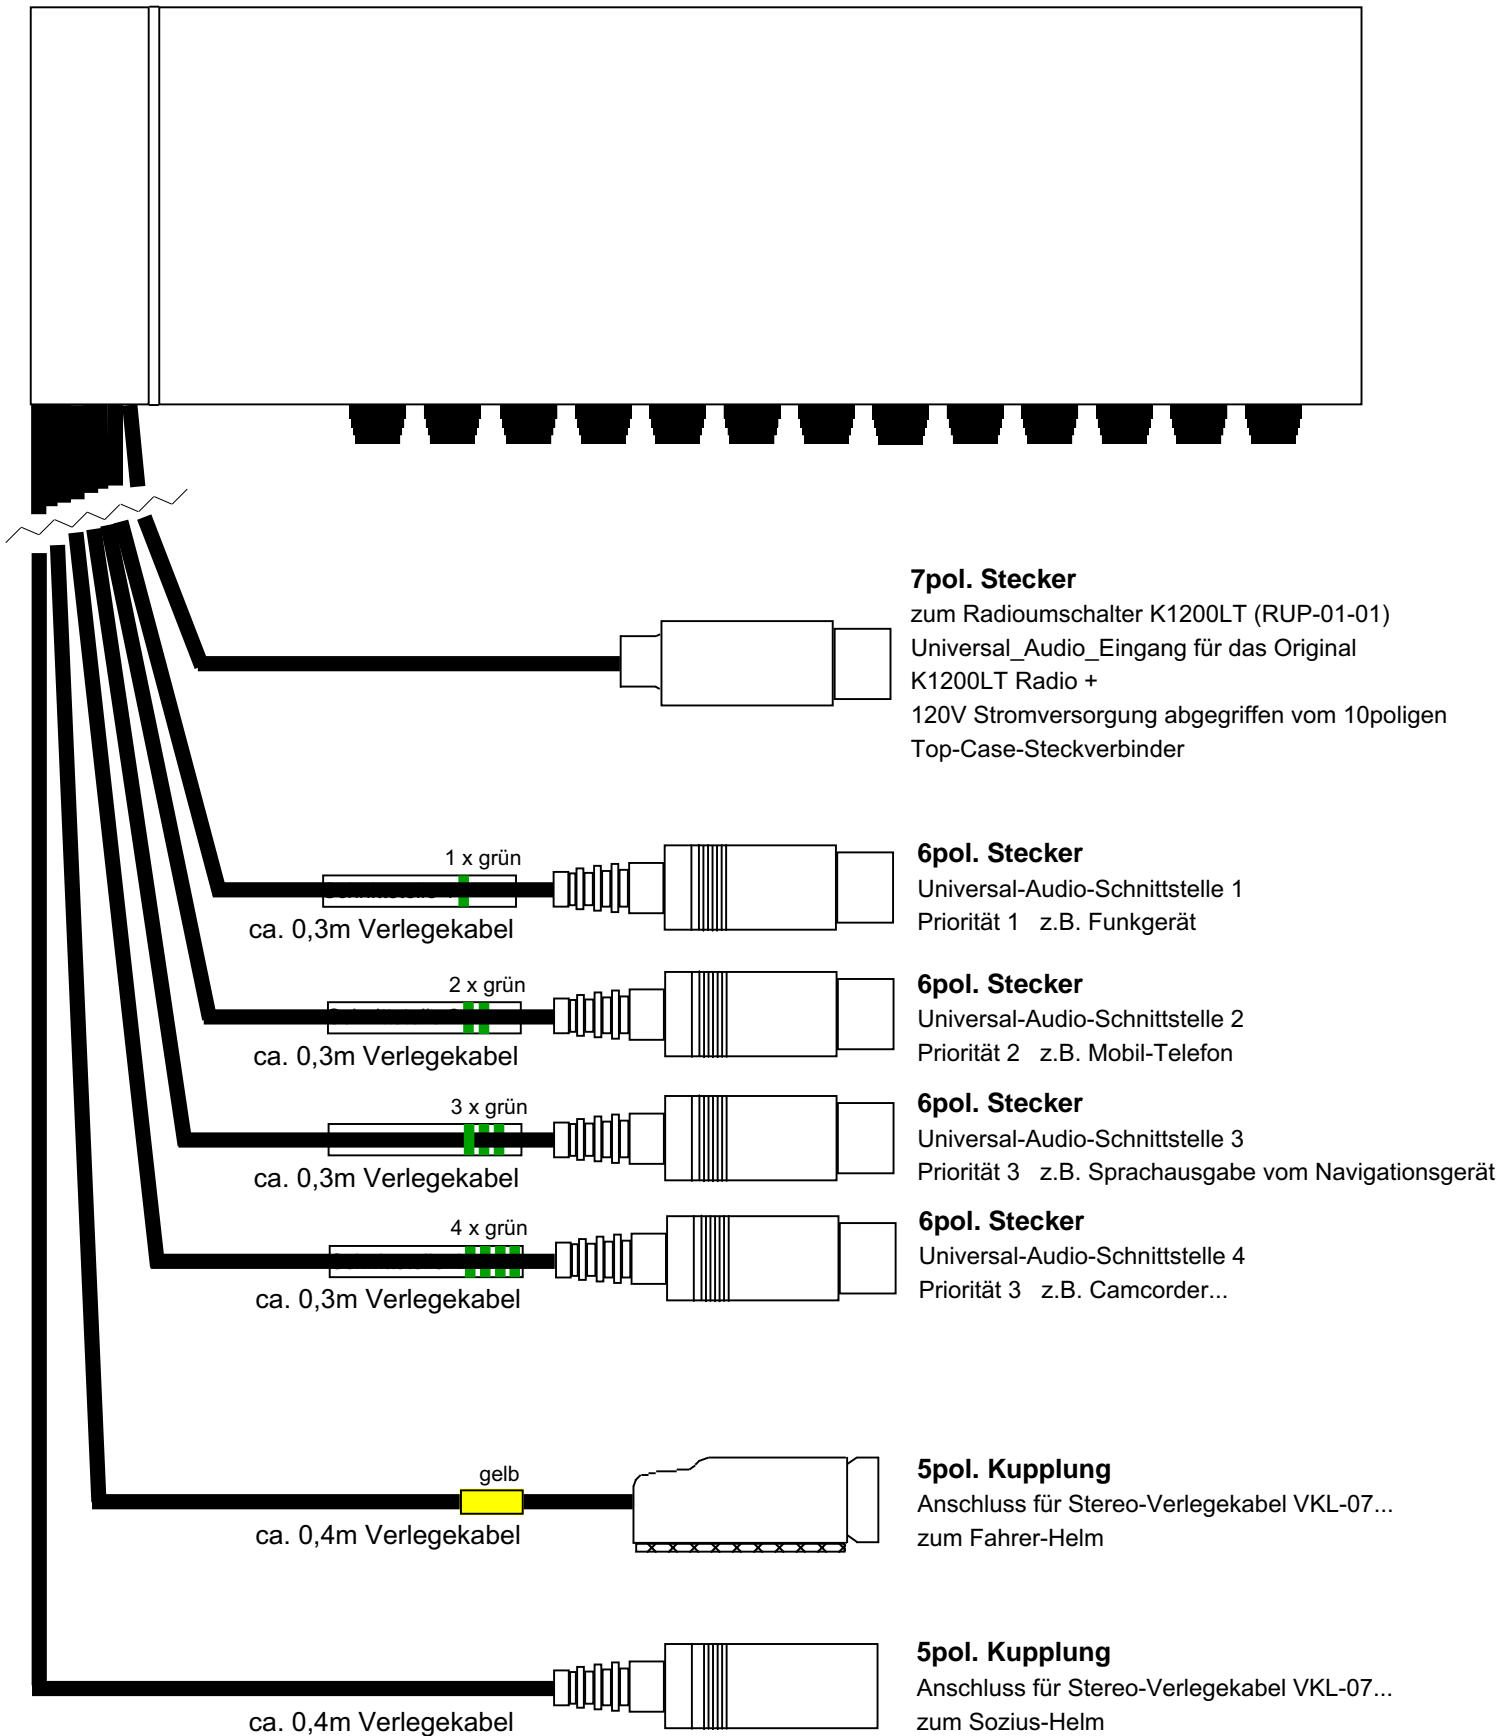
**7pol. Stecker**
zum Radioumschalter K1200LT (RUP-01-01)
Universal_Audio_Eingang für das Original K1200LT Radio +
120V Stromversorgung abgegriffen vom 10poligen Top-Case-Steckverbinder

1 x grün
ca. 0,3m Verlegekabel

**6pol. Stecker**
Universal-Audio-Schnittstelle 1
Priorität 1 z.B. Funkgerät

2 x grün
ca. 0,3m Verlegekabel

**6pol. Stecker**
Universal-Audio-Schnittstelle 2
Priorität 2 z.B. Mobil-Telefon

3 x grün
ca. 0,3m Verlegekabel

**6pol. Stecker**
Universal-Audio-Schnittstelle 3
Priorität 3 z.B. Sprachausgabe vom Navigationsgerät

4 x grün
ca. 0,3m Verlegekabel

**6pol. Stecker**
Universal-Audio-Schnittstelle 4
Priorität 3 z.B. Camcorder...

gelb
ca. 0,4m Verlegekabel

**5pol. Kupplung**
Anschluss für Stereo-Verlegekabel VKL-07...
zum Fahrer-Helm

ca. 0,4m Verlegekabel

**5pol. Kupplung**
Anschluss für Stereo-Verlegekabel VKL-07...
zum Sozius-Helm